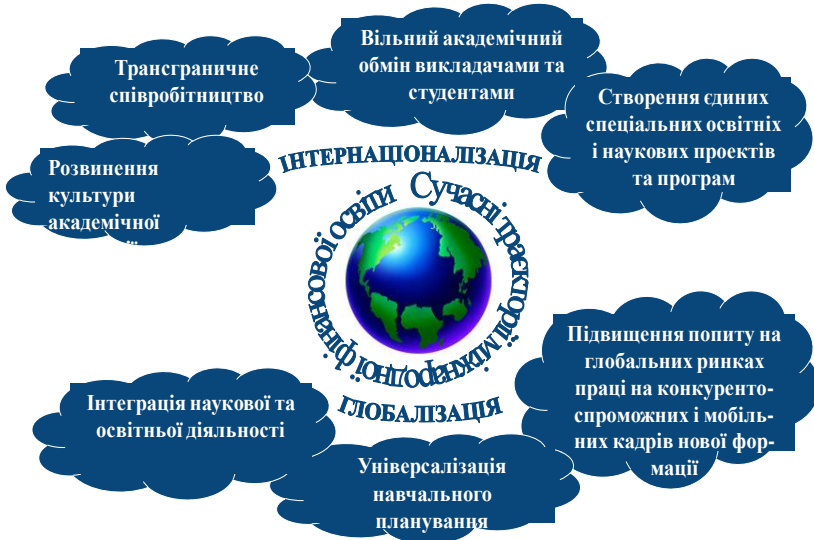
Транскордонне співробітництво

Вільний академічний обмін викладачами та студентами

Створення єдиних спеціальних освітніх і наукових проектів та програм

Розвинення культури академічної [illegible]

ІНТЕРНАЦІОНАЛІЗАЦІЯ

Сучасні траєкторії інноваційної фінансової освіти

ГЛОБАЛІЗАЦІЯ

Підвищення попиту на глобальних ринках праці на конкурентоспроможних і мобільних кадрів нової формації

Інтеграція наукової та освітньої діяльності

Універсалізація навчального планування